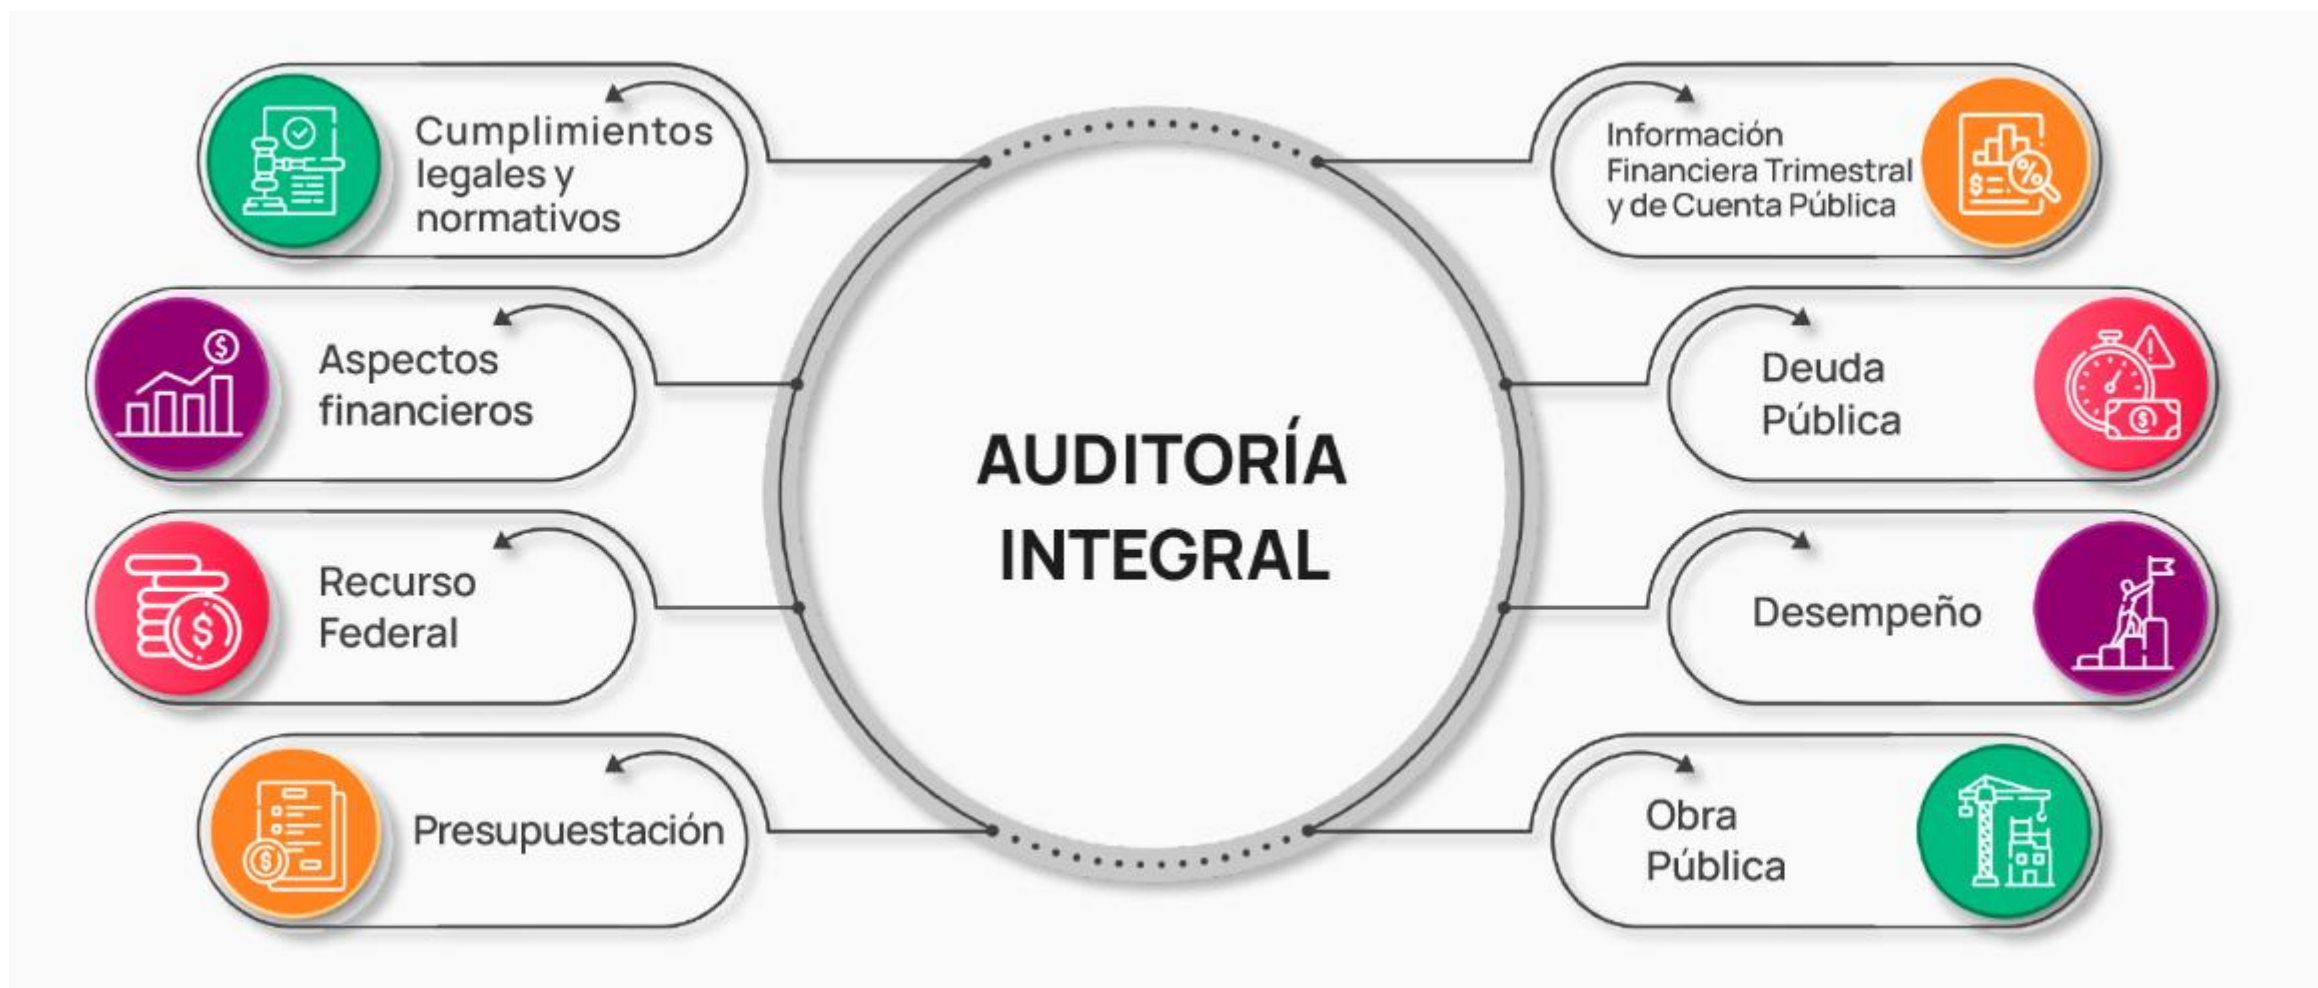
Cumplimientos legales y normativos

Información Financiera Trimestral y de Cuenta Pública

Aspectos financieros

Deuda Pública

AUDITORÍA INTEGRAL

Recurso Federal

Desempeño

Presupuestación

Obra Pública